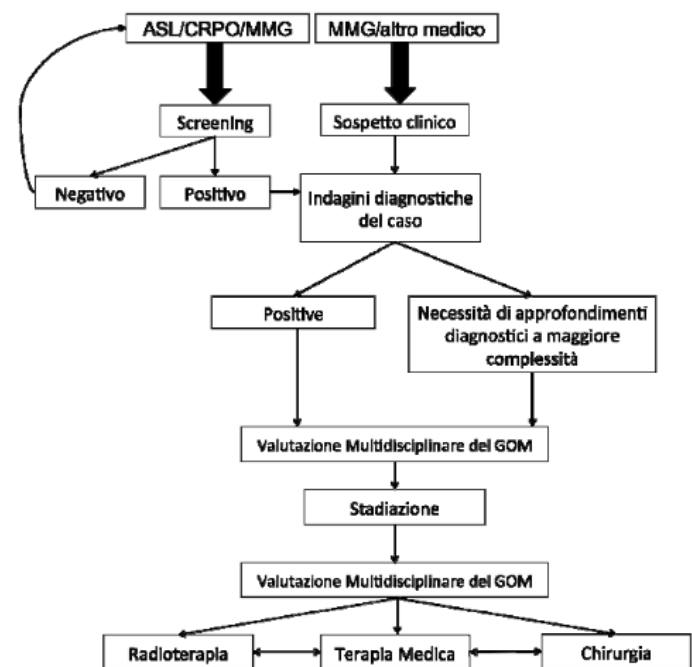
ASL/CRPO/MMG

MMG/altro medico

Screening

Sospetto clinico

Negativo

Positivo

Indagini diagnostiche del caso

Positive

Necessità di approfondimenti diagnostici a maggiore complessità

Valutazione Multidisciplinare del GOM

Stadiazione

Valutazione Multidisciplinare del GOM

Radioterapia

Terapia Medica

Chirurgia